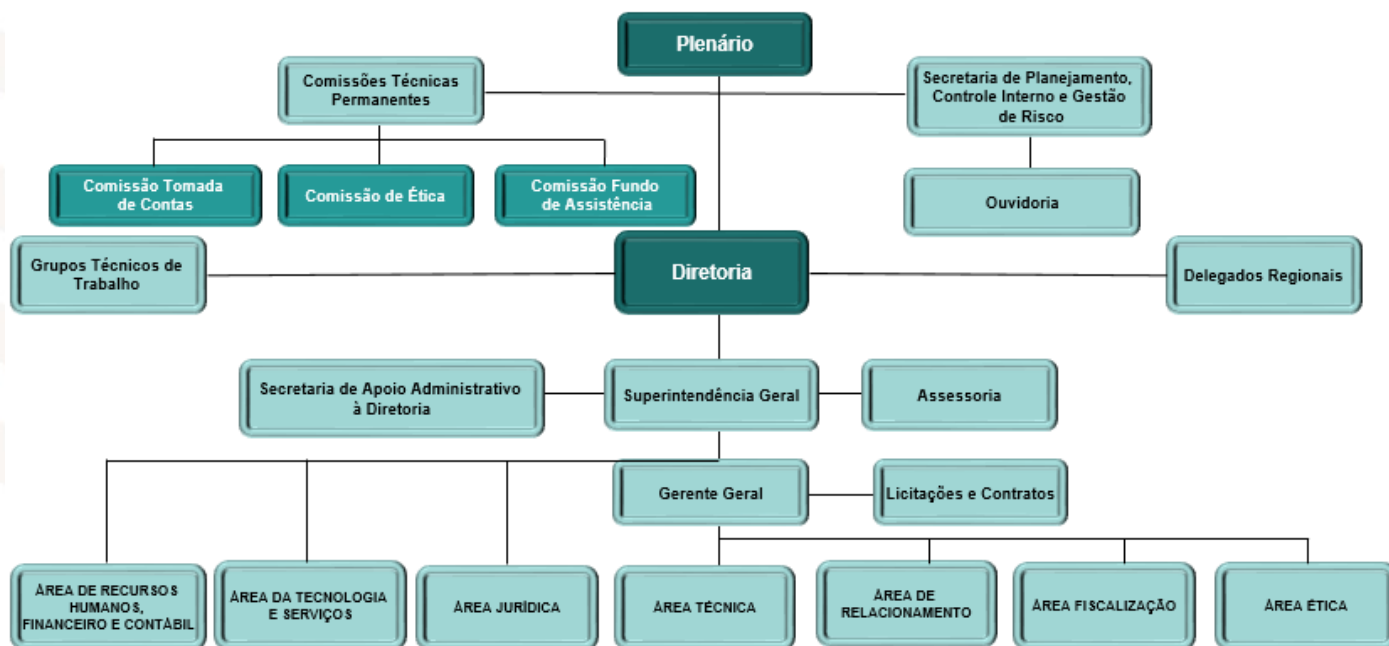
Plenário

Comissões Técnicas Permanentes

Secretaria de Planejamento, Controle Interno e Gestão de Risco

Comissão Tomada de Contas

Comissão de Ética

Comissão Fundo de Assistência

Ouvidoria

Grupos Técnicos de Trabalho

Diretoria

Delegados Regionais

Secretaria de Apoio Administrativo à Diretoria

Superintendência Geral

Assessoria

Gerente Geral

Licitações e Contratos

ÁREA DE RECURSOS HUMANOS, FINANCEIRO E CONTÁBIL

ÁREA DA TECNOLOGIA E SERVIÇOS

ÁREA JURÍDICA

ÁREA TÉCNICA

ÁREA DE RELACIONAMENTO

ÁREA FISCALIZAÇÃO

ÁREA ÉTICA